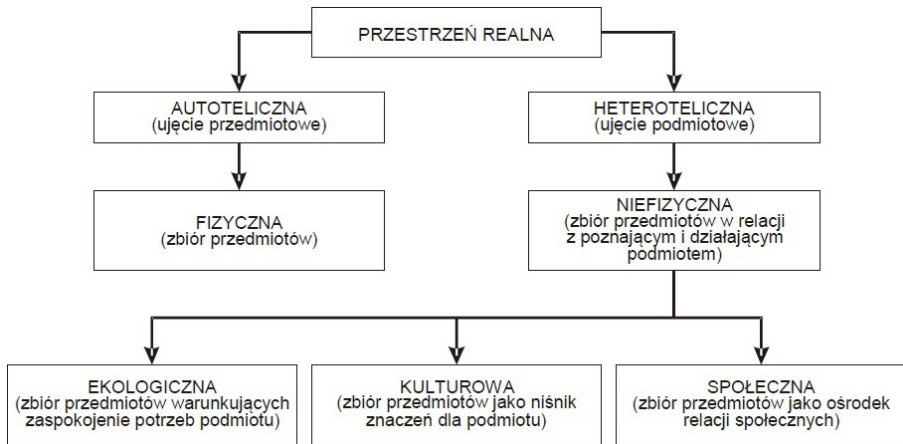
PRZESTRZEŃ REALNA

AUTOTELICZNA
(ujęcie przedmiotowe)

HETEROTELICZNA
(ujęcie podmiotowe)

FIZYCZNA
(zbiór przedmiotów)

NIEFIZYCZNA
(zbiór przedmiotów w relacji z poznającym i działającym podmiotem)

EKOLOGICZNA
(zbiór przedmiotów warunkujących zaspokojenie potrzeb podmiotu)

KULTUROWA
(zbiór przedmiotów jako niśnik znaczeń dla podmiotu)

SPOŁECZNA
(zbiór przedmiotów jako ośrodek relacji społecznych)